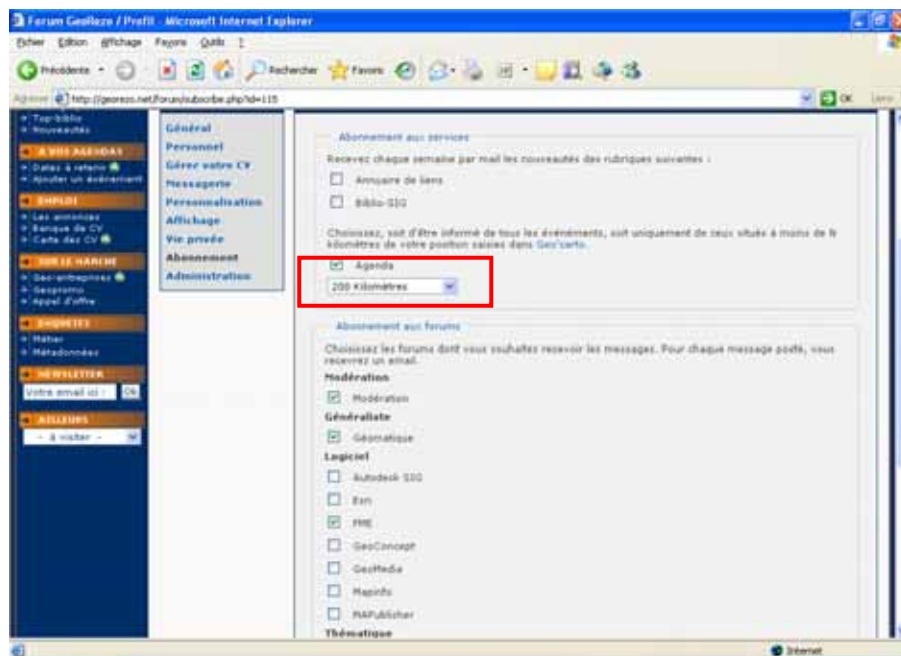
Forum GeoRezo / Profil - Microsoft Internet Explorer

Fichier Edition Affichage Favoris Outils ?

Précédente Rechercher Favoris

Adresse http://georezo.net/forum/subscribe.php?id=115 OK Liens

• Top-biblio
• Nouveautés

À VOS AGENDAS
• Dates à retenir
• Ajouter un événement

EMPLOI
• Les annonces
• Banque de CV
• Carte des CV

SUR LE MARCHÉ
• Geo-entreprises
• Geopromo
• Appel d'offre

ENQUÊTES
• Métier
• Métadonnées

NEWSLETTER
Votre email ici Ok

AILLEURS
- À visiter -

Général
Personnel
Gérez votre CV
Messagerie
Personnalisation
Affichage
Vie privée
Abonnement
Administration

Abonnement aux services

Recevez chaque semaine par mail les nouveautés des rubriques suivantes :

Annuaire de liens

Biblio-SIG

Choisissez, soit d'être informé de tous les événements, soit uniquement de ceux situés à moins de N kilomètres de votre position saisies dans Geo'carto.

Agenda

200 Kilomètres

Abonnement aux forums

Choisissez les forums dont vous souhaitez recevoir les messages. Pour chaque message posté, vous recevrez un email.

Modération

Modération

Généraliste

Géomatique

Logiciel

Autodesk SIG

Esri

FME

GeoConcept

GeoMedia

MapInfo

MAPublisher

Thématique

Internet